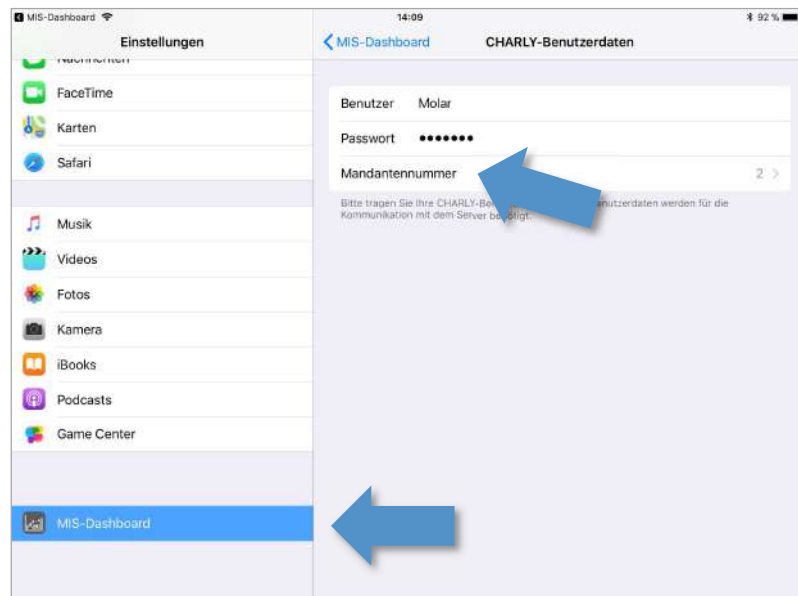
MIS-Dashboard
14:09
92 %

Einstellungen

Nachrichten
FaceTime
Karten
Safari

Musik
Videos
Fotos
Kamera
iBooks
Podcasts
Game Center

MIS-Dashboard

MIS-Dashboard
CHARLY-Benutzerdaten

Benutzer Molar
Passwort •••••••
Mandantennummer 2

Bitte tragen Sie Ihre CHARLY-Be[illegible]nutzerdaten werden für die Kommunikation mit dem Server be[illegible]ötigt.